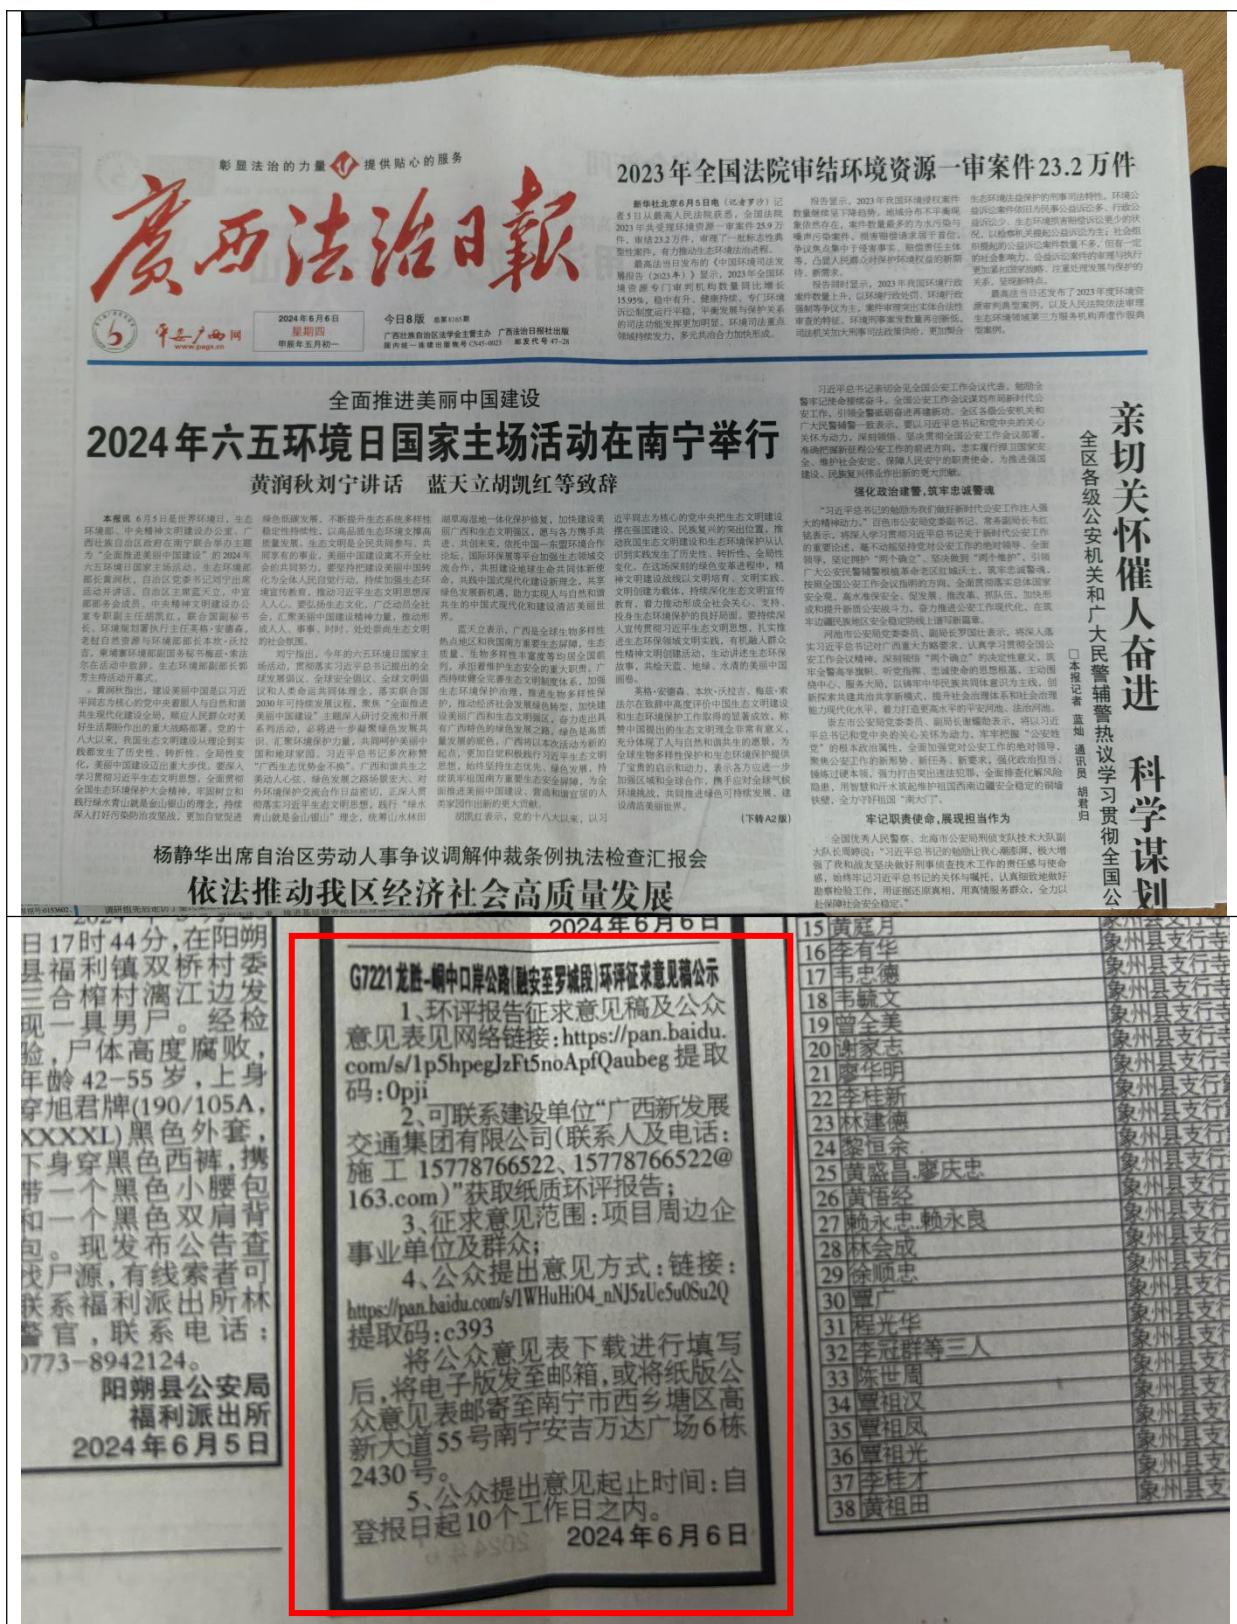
彰显法治的力量 提供贴心的服务

广西法治日报

平安广西网 www.pagx.cn

2024年6月6日 星期四 甲辰年五月初一

今日8版

2023年全国法院审结环境资源一审案件23.2万件

全面推进美丽中国建设

2024年六五环境日国家主场活动在南宁举行

黄润秋刘宁讲话 蓝天立胡凯红等致辞

亲切关怀催人奋进 科学谋划

全区各级公安机关和广大民警辅警热议学习贯彻全国公

□本报记者 蓝灿 通讯员 胡君归

强化政治建警,筑牢忠诚警魂

牢记职责使命,展现担当作为

(下转A2版)

杨静华出席自治区劳动人事争议调解仲裁条例执法检查汇报会

依法推动我区经济社会高质量发展

日17时44分,在阳朔县福利镇双桥村委三合榨村漓江边发现一具男尸。经检验,尸体高度腐败,年龄42-55岁,上身穿旭君牌(190/105A,XXXXL)黑色外套,下身穿黑色西裤,携带一个黑色小腰包和一个黑色双肩背包。现发布公告查找尸源,有线索者可联系福利派出所林警官,联系电话:0773-8942124。

阳朔县公安局
福利派出所
2024年6月5日

2024年6月6日

G7221龙胜-峒中口岸公路(融安至罗城段)环评征求意见稿公示

1、环评报告征求意见稿及公众意见表见网络链接:https://pan.baidu.com/s/1p5hpegJzFt5noApfQaubeg 提取码:0pji

2、可联系建设单位"广西新发展交通集团有限公司(联系人及电话:施工 15778766522、15778766522@163.com)"获取纸质环评报告;

3、征求意见范围:项目周边企事业单位及群众;

4、公众提出意见方式:链接:https://pan.baidu.com/s/1WHuHi04_nNJ5zUe5u0Su2Q 提取码:c393

将公众意见表下载进行填写后,将电子版发至邮箱,或将纸版公众意见表邮寄至南宁市西乡塘区高新大道55号南宁安吉万达广场6栋2430号。

5、公众提出意见起止时间:自登报日起10个工作日之内。

2024年6月6日

| 15 | 黄庭月 | 象州县支行 |
|---|---|---|
| 16 | 李有华 | 象州县支行 |
| 17 | 韦忠德 | 象州县支行 |
| 18 | 韦毓文 | 象州县支行 |
| 19 | 曾金美 | 象州县支行 |
| 20 | 谢家志 | 象州县支行 |
| 21 | 廖华明 | 象州县支行 |
| 22 | 李桂新 | 象州县支行 |
| 23 | 林建德 | 象州县支行 |
| 24 | 黎恒余 | 象州县支行 |
| 25 | 黄盛昌,廖庆忠 | 象州县支行 |
| 26 | 黄倍经 | 象州县支行 |
| 27 | 赖永忠,赖永良 | 象州县支行 |
| 28 | 林会成 | 象州县支行 |
| 29 | 徐顺忠 | 象州县支行 |
| 30 | 覃广 | 象州县支行 |
| 31 | 程光华 | 象州县支行 |
| 32 | 李冠群等三人 | 象州县支行 |
| 33 | 陈世周 | 象州县支行 |
| 34 | 覃祖汉 | 象州县支行 |
| 35 | 覃祖凤 | 象州县支行 |
| 36 | 覃祖光 | 象州县支行 |
| 37 | 李桂才 | 象州县支行 |
| 38 | 黄祖田 | 象州县支行 |